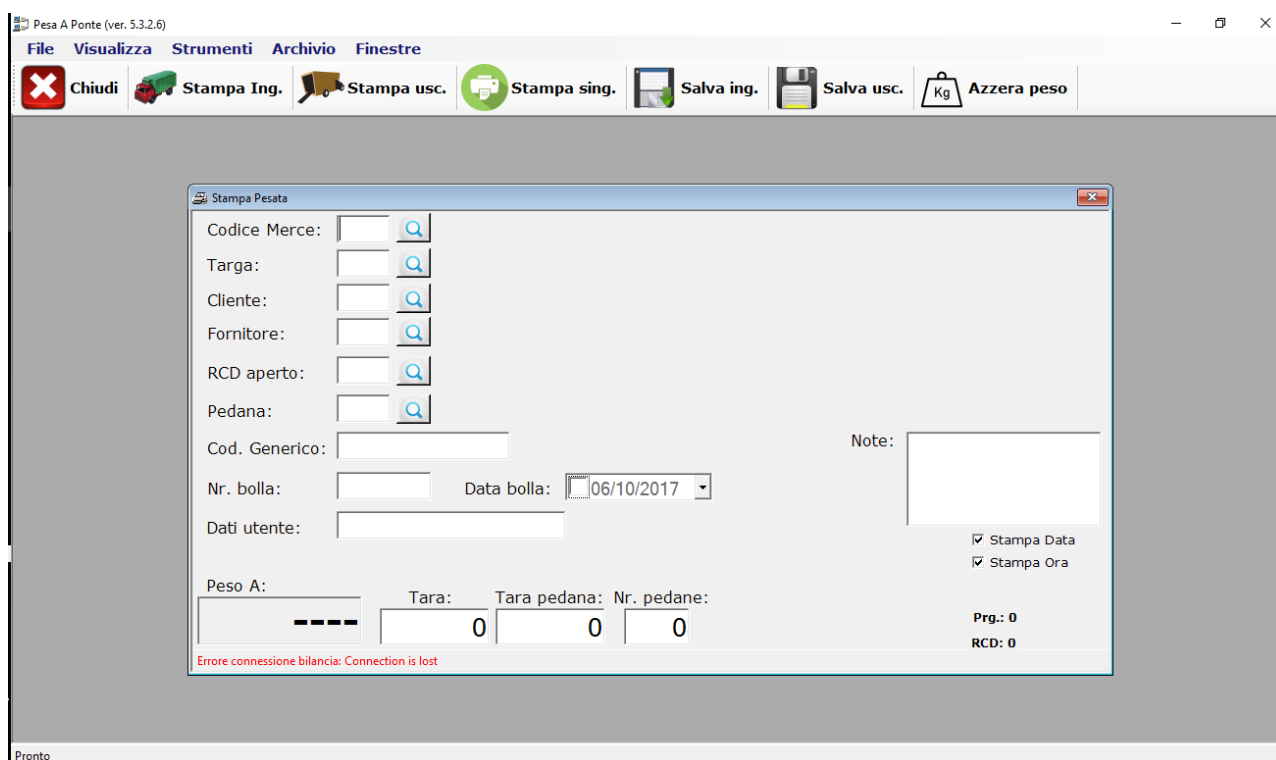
Pesa A Ponte (ver. 5.3.2.6)

File Visualizza Strumenti Archivio Finestre

Chiudi Stampa Ing. Stampa usc. Stampa sing. Salva ing. Salva usc. Kg Azzera peso

Stampa Pesata

Codice Merce:

Targa:

Cliente:

Fornitore:

RCD aperto:

Pedana:

Cod. Generico:

Note:

Nr. bolla:

Data bolla: 06/10/2017

Dati utente:

☑ Stampa Data

☑ Stampa Ora

Peso A:

----

Tara: 0

Tara pedana: 0

Nr. pedane: 0

Prg.: 0

RCD: 0

Errore connessione bilancia: Connection is lost

Pronto